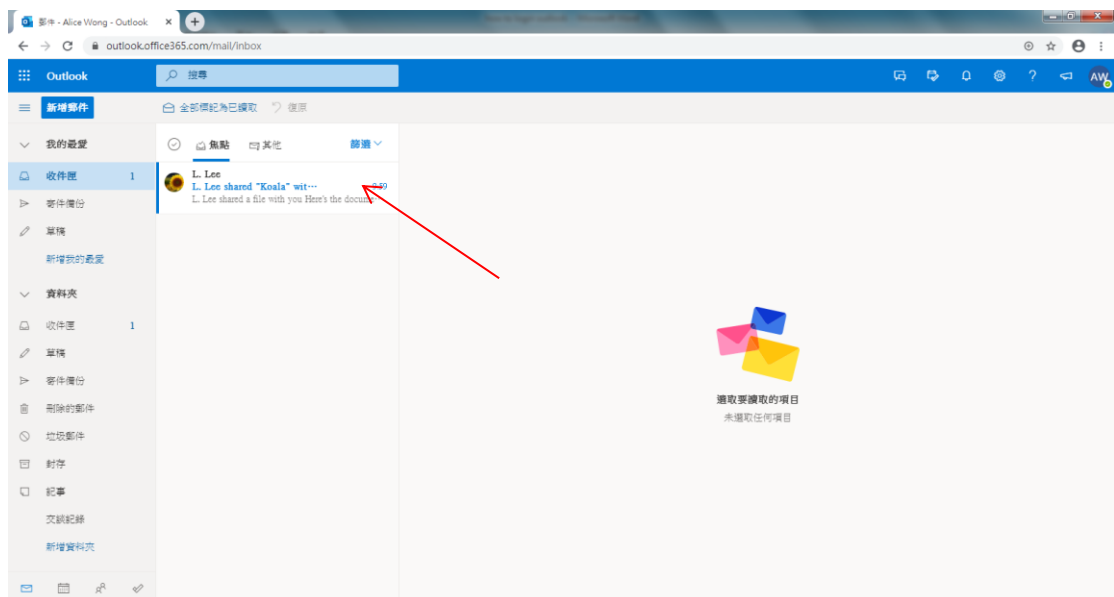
郵件 - Alice Wong - Outlook ×
outlook.office365.com/mail/inbox

Outlook
搜尋
AW

新增郵件
全部標記為已讀取 復原

我的最愛
收件匣 1
寄件備份
草稿
新增我的最愛

資料夾
收件匣 1
草稿
寄件備份
刪除的郵件
垃圾郵件
封存
記事
交談紀錄
新增資料夾

焦點 其他 篩選

L. Lee
L. Lee shared "Koala" wit···
L. Lee shared a file with you Here's the docum
2:59

選取要讀取的項目
未選取任何項目